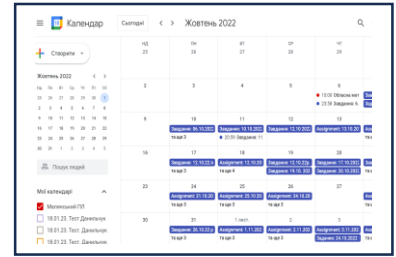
Календар Сьогодні < > Жовтень 2022

Створити

Жовтень 2022 < >

| пн | вт | ср | чт | пт | сб | нд |
|---|---|---|---|---|---|---|
| 26 | 27 | 28 | 29 | 30 | 1 | 2 |
| 26 | 27 | 28 | 29 | 30 | 1 | 2 |
| 3 | 4 | 5 | 6 | 7 | 8 | 9 |
| 10 | 11 | 12 | 13 | 14 | 15 | 16 |
| 17 | 18 | 19 | 20 | 21 | 22 | 23 |
| 24 | 25 | 26 | 27 | 28 | 29 | 30 |
| 31 | 1 | 2 | 3 | 4 | 5 | 6 |

Пошук людей

Мої календарі

Милянський ГП
18.01.23. Тест. Данильчук
18.01.23. Тест. Данильчук
18.01.23. Тест. Данильчук

| НД | ПН | ВТ | СР | ЧТ |
|---|---|---|---|---|
| 25 | 26 | 27 | 28 | 29 |
| 2 | 3 | 4 | 5 | 6 15:00 Обласна нар. 23:59 Завдання 6 |
| 9 | 10 Завдання: 06.10.2022 та ще 5 | 11 Завдання: 10.10.2022 20:00 Завдання: 11 | 12 Завдання: 12.10.2022 | 13 Assignment: 13.10.20 |
| 16 | 17 Завдання: 12.10.22 а та ще 3 | 18 Assignment: 12.10.20 та ще 4 | 19 Завдання: 18.10.202 Завдання: 19.10.202 | 20 Завдання: 17.10.2022 Завдання: 20.10.2022 |
| 23 | 24 Assignment: 21.10.20 | 25 Assignment: 25.10.20 та ще 2 | 26 Завдання: 24.10.20 | 27 |
| 30 | 31 Завдання: 26.10.22 та ще 3 | 1 лист. Assignment: 1.11.2022 та ще 3 | 2 Assignment: 2.11.202 та ще 3 | 3 Assignment: 3.11.202 Завдання: 24.10.2022 |